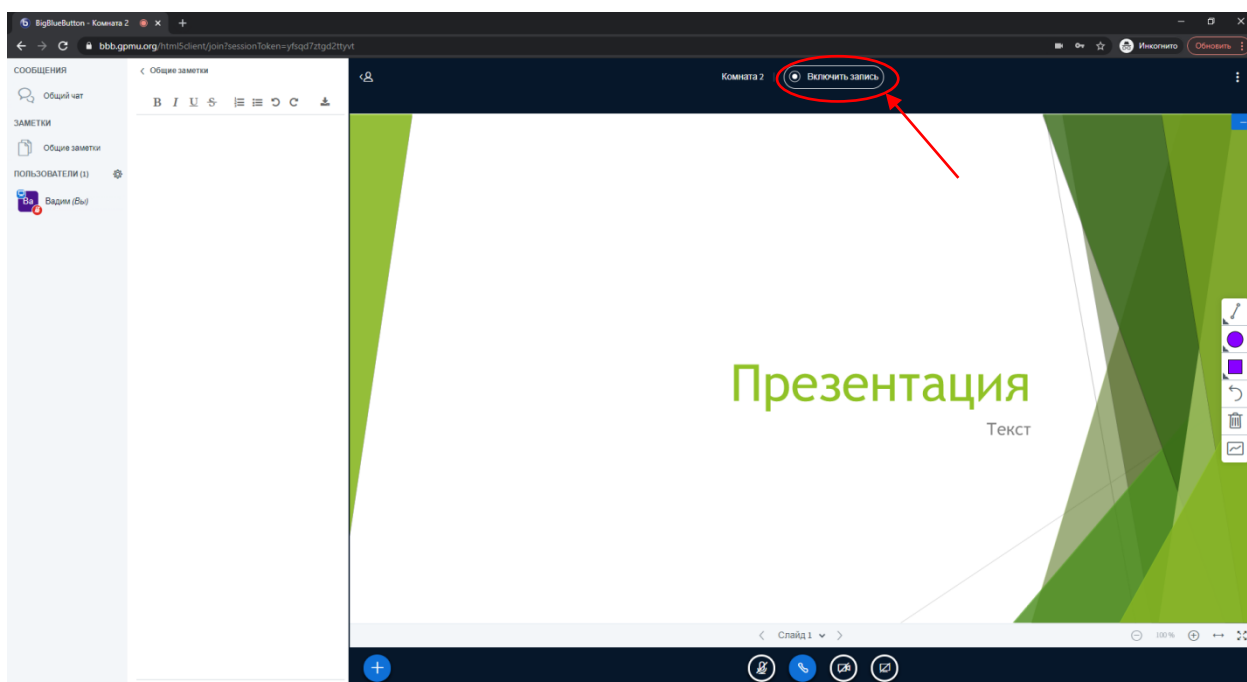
BigBlueButton - Комната 2 ×
bbb.gpmu.org/html5client/join?sessionToken=yfsqd7ztgd2ttyvt
Инкогнито
Обновить

СООБЩЕНИЯ
Общий чат
ЗАМЕТКИ
Общие заметки
ПОЛЬЗОВАТЕЛИ (1)
Ва
Вадим (Вы)

Общие заметки
B I U S

Комната 2
Включить запись

Презентация
Текст

Слайд 1
100%